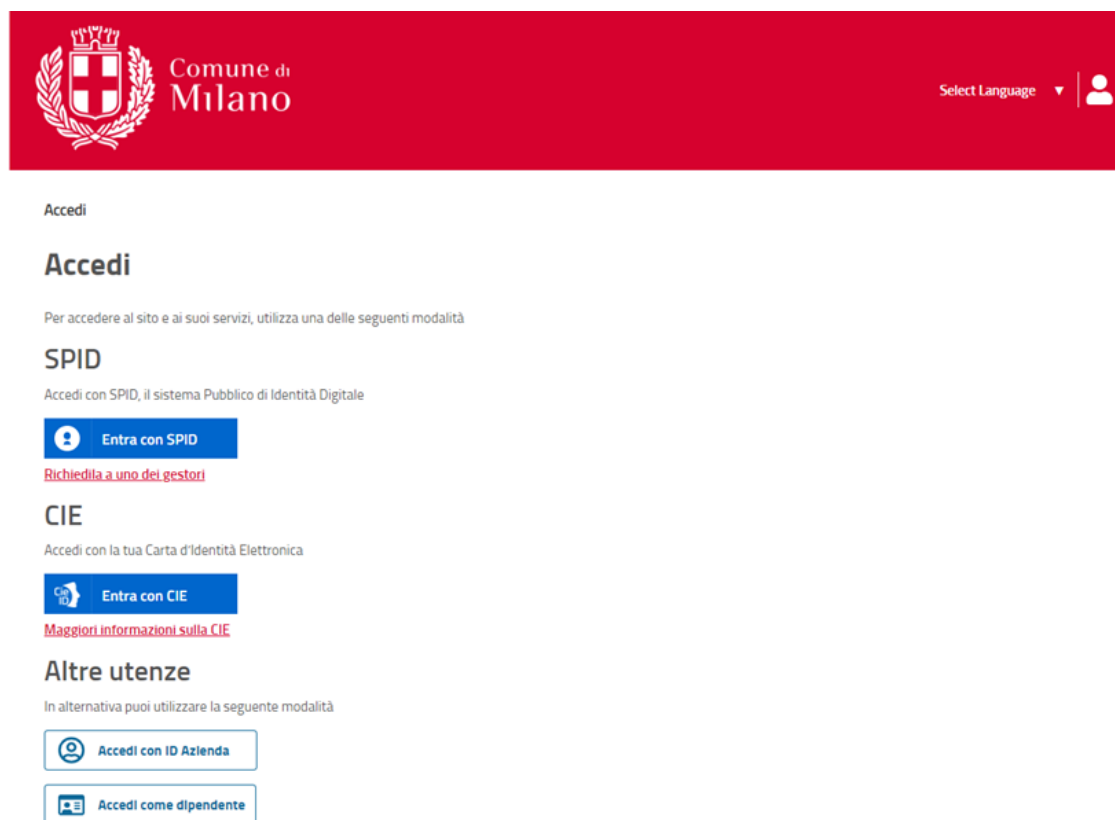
Comune di Milano

Select Language ▼

Accedi

Accedi

Per accedere al sito e ai suoi servizi, utilizza una delle seguenti modalità

SPID

Accedi con SPID, il sistema Pubblico di Identità Digitale

Entra con SPID

Richiedila a uno dei gestori

CIE

Accedi con la tua Carta d'Identità Elettronica

Cie ID Entra con CIE

Maggiori informazioni sulla CIE

Altre utenze

In alternativa puoi utilizzare la seguente modalità

Accedi con ID Azienda

Accedi come dipendente